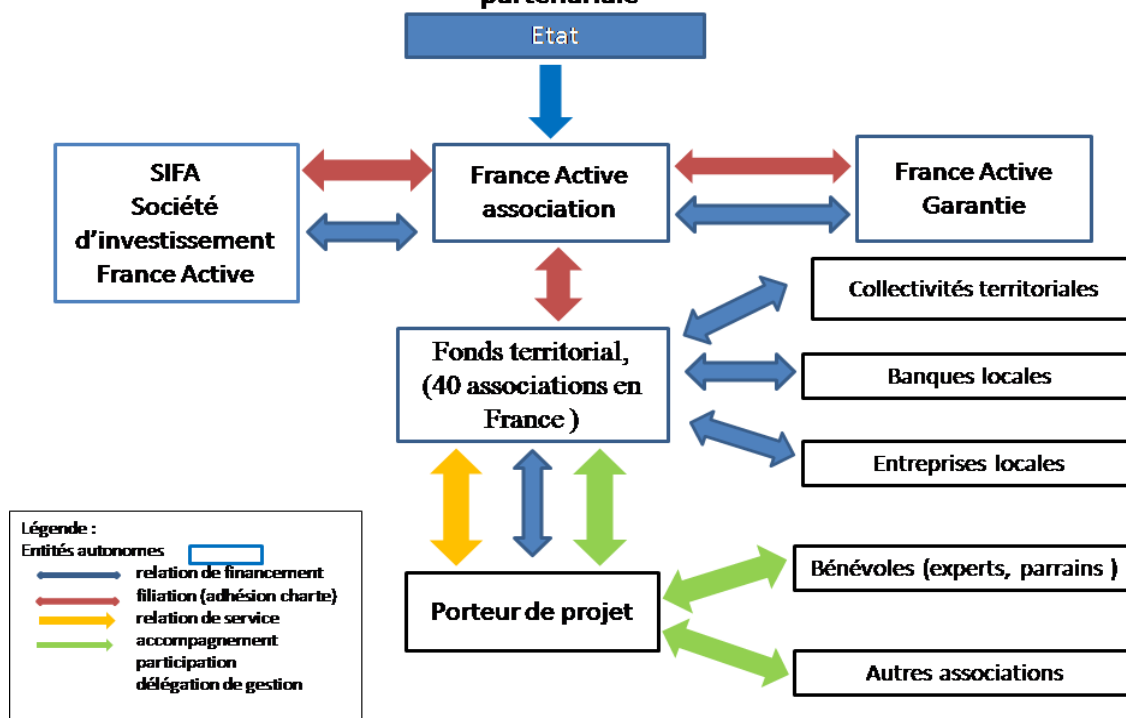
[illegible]

Etat

SIFA
Société d'investissement France Active

France Active association

France Active Garantie

Collectivités territoriales

Fonds territorial, (40 associations en France )

Banques locales

Entreprises locales

Légende :
Entités autonomes
relation de financement
filiation (adhésion charte)
relation de service
accompagnement
participation
délégation de gestion

Bénévoles (experts, parrains )

Porteur de projet

Autres associations